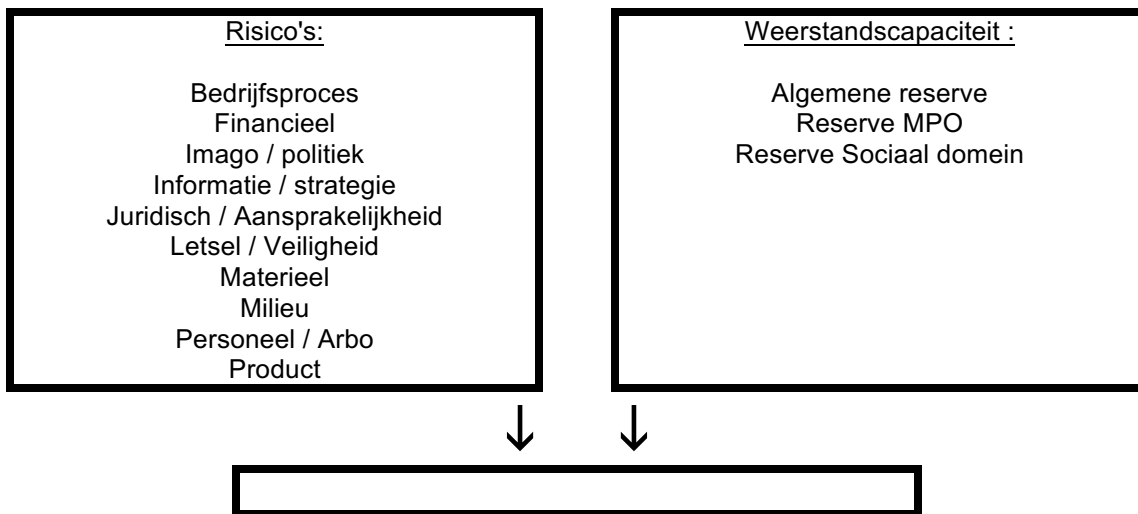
Risico's:

Bedrijfsproces
Financieel
Imago / politiek
Informatie / strategie
Juridisch / Aansprakelijkheid
Letsel / Veiligheid
Materieel
Milieu
Personeel / Arbo
Product

Weerstandscapaciteit :

Algemene reserve
Reserve MPO
Reserve Sociaal domein